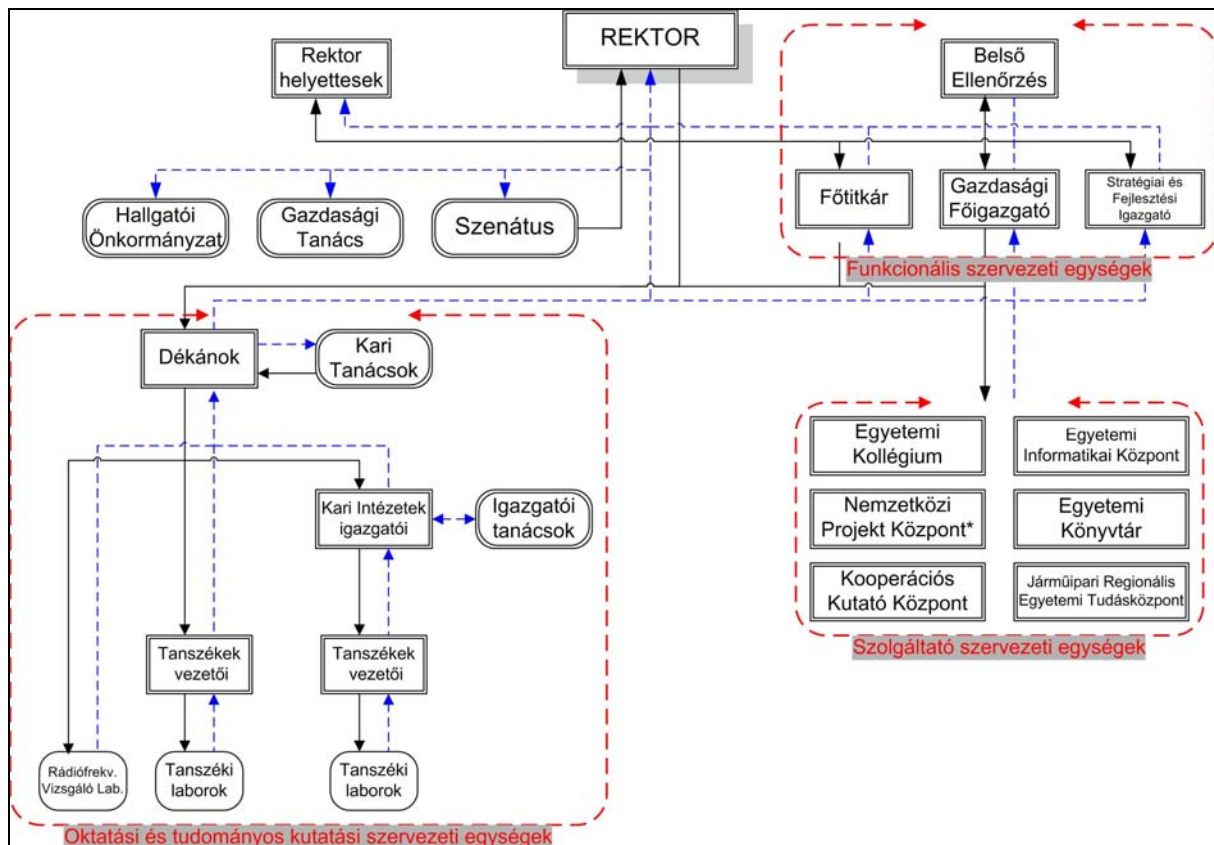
REKTOR

Rektor helyettesek

Belső Ellenőrzés

Hallgatói Önkormányzat

Gazdasági Tanács

Szenátus

Főtitkár

Gazdasági Főigazgató

Stratégiai és Fejlesztési Igazgató

Funkcionális szervezeti egységek

Dékánok

Kari Tanácsok

Kari Intézetek igazgatói

Igazgatói tanácsok

Tanszékek vezetői

Tanszékek vezetői

Rádiófrekv. Vizsgáló Lab.

Tanszéki laborok

Tanszéki laborok

Oktatási és tudományos kutatási szervezeti egységek

Egyetemi Kollégium

Egyetemi Informatikai Központ

Nemzetközi Projekt Központ*

Egyetemi Könyvtár

Kooperációs Kutató Központ

Járműipari Regionális Egyetemi Tudásközpont

Szolgáltató szervezeti egységek